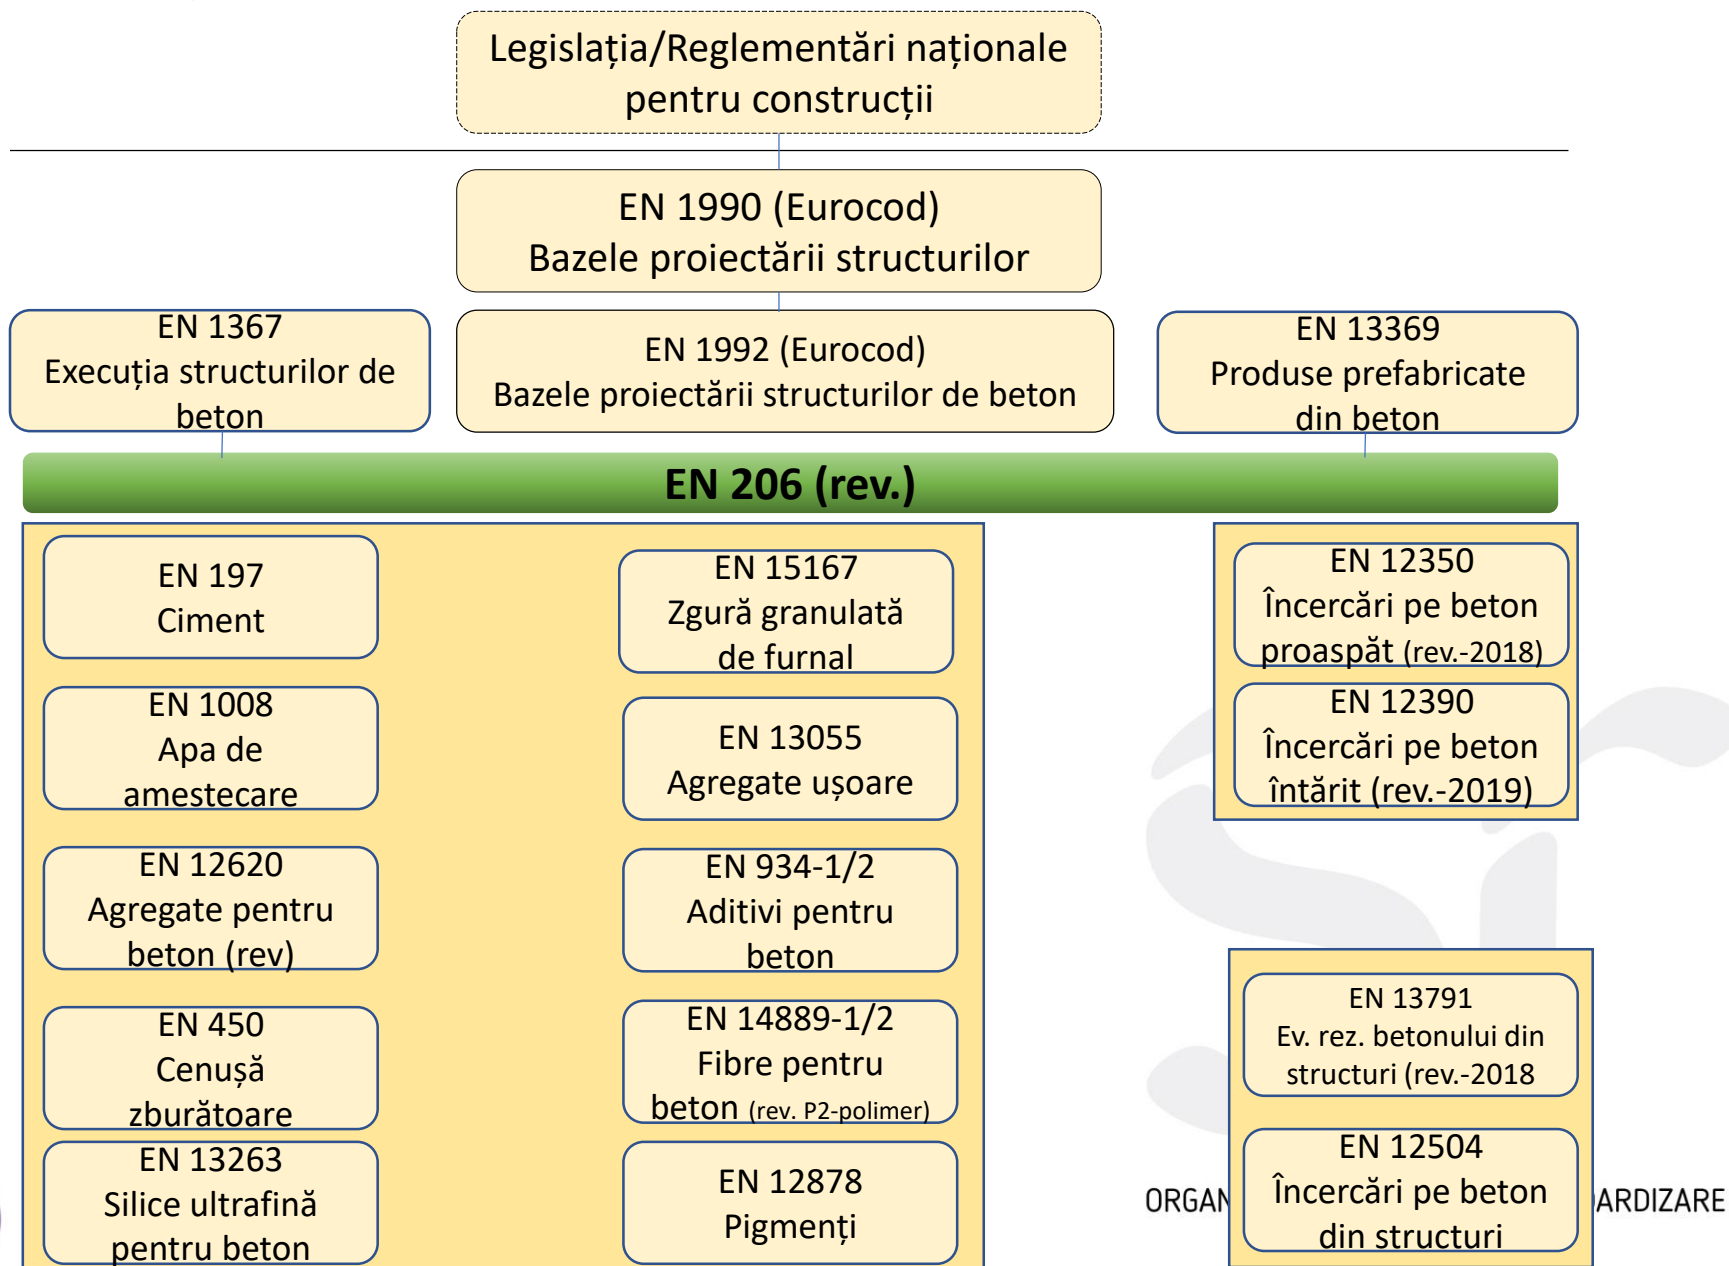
Legislația/Reglementări naționale pentru construcții

EN 1990 (Eurocod)
Bazele proiectării structurilor

EN 1367
Execuția structurilor de beton

EN 1992 (Eurocod)
Bazele proiectării structurilor de beton

EN 13369
Produse prefabricate din beton

EN 206 (rev.)

EN 197
Ciment

EN 15167
Zgură granulată de furnal

EN 1008
Apa de amestecare

EN 13055
Agregate ușoare

EN 12620
Agregate pentru beton (rev)

EN 934-1/2
Aditivi pentru beton

EN 450
Cenușă zburătoare

EN 14889-1/2
Fibre pentru beton (rev. P2-polimer)

EN 13263
Silice ultrafină pentru beton

EN 12878
Pigmenți

EN 12350
Încercări pe beton proaspăt (rev.-2018)

EN 12390
Încercări pe beton întărit (rev.-2019)

EN 13791
Ev. rez. betonului din structuri (rev.-2018

EN 12504
Încercări pe beton din structuri

ORGAN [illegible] ARDIZARE